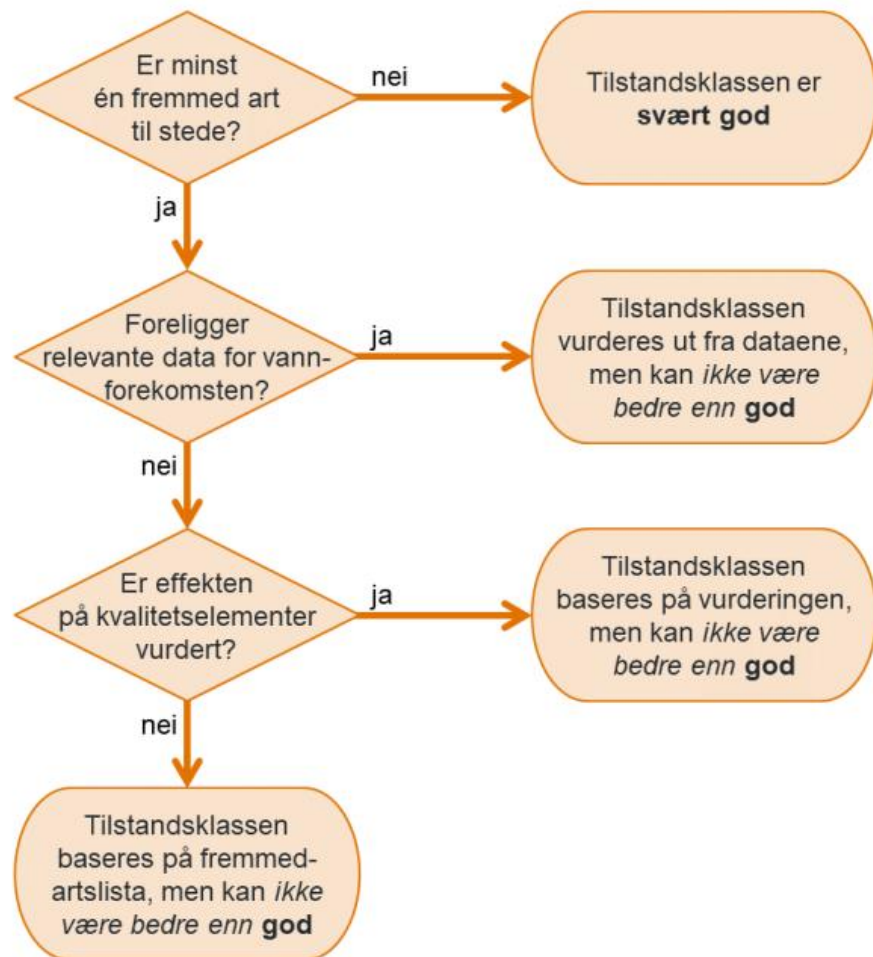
Er minst én fremmed art til stede?

nei

Tilstandsklassen er svært god

ja

Foreligger relevante data for vannforekomsten?

ja

Tilstandsklassen vurderes ut fra dataene, men kan ikke være bedre enn god

nei

Er effekten på kvalitetselementer vurdert?

ja

Tilstandsklassen baseres på vurderingen, men kan ikke være bedre enn god

nei

Tilstandsklassen baseres på fremmedartslista, men kan ikke være bedre enn god